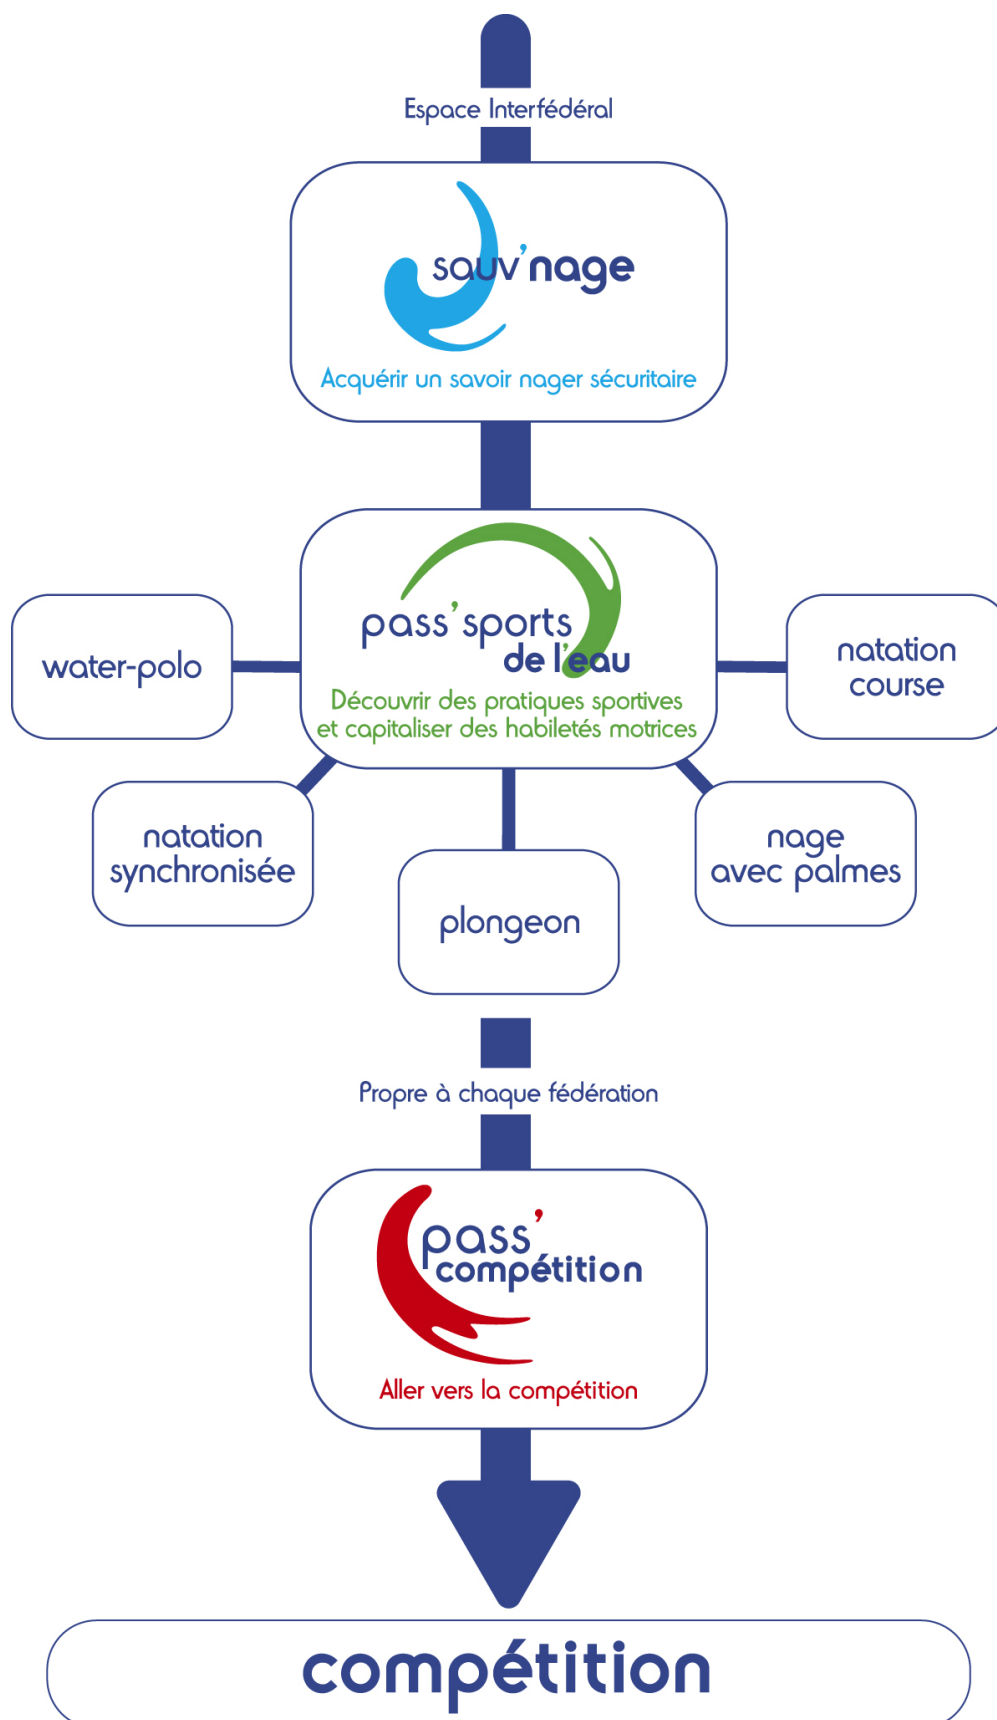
Espace Interfédéral

sauv'nage

Acquérir un savoir nager sécuritaire

water-polo

pass'sports de l'eau

Découvrir des pratiques sportives et capitaliser des habiletés motrices

natation course

natation synchronisée

plongeon

nage avec palmes

Propre à chaque fédération

pass'compétition

Aller vers la compétition

compétition